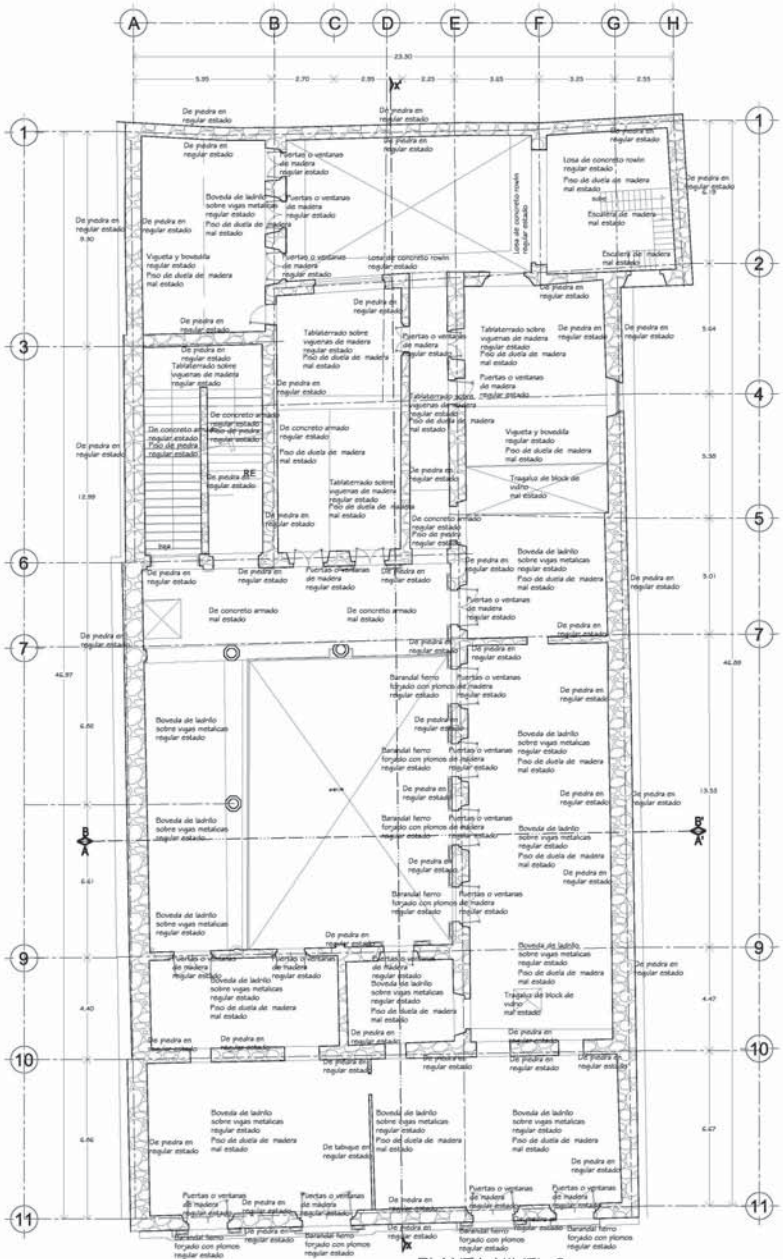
A B C D E F G H

23.30

5.35 2.70 2.35 2.25 3.65 3.25 2.55

1

De piedra en regular estado

De piedra en regular estado

De piedra en regular estado

Puertas o ventanas de madera regular estado

Boveda de ladrillo sobre vigas metalicas regular estado
Piso de duela de madera mal estado

Puertas o ventanas de madera regular estado

De piedra en regular estado

Vigueta y bovedilla regular estado
Piso de duela de madera mal estado

Puertas o ventanas de madera regular estado

Losa de concreto rowlin regular estado

Losa de concreto rowlin regular estado

De piedra en regular estado

Losa de concreto rowlin regular estado
Piso de duela de madera mal estado

Escalera de madera mal estado

Escalera de madera mal estado

De piedra en regular estado

2

De piedra en regular estado

3

De piedra en regular estado

Tablaterrado sobre viguenas de madera regular estado

Tablaterrado sobre viguenas de madera regular estado
Piso de duela de madera mal estado

De piedra en regular estado

Puertas o ventanas de madera regular estado

Tablaterrado sobre viguenas de madera regular estado
Piso de duela de madera mal estado

De piedra en regular estado

De piedra en regular estado

Puertas o ventanas de madera regular estado

4

Tablaterrado sobre viguenas de madera regular estado
Piso de duela de madera mal estado

De concreto armado regular estado
Piso de duela de madera regular estado

De concreto armado regular estado
Piso de duela de madera regular estado

De concreto armado regular estado

Piso de duela de madera mal estado

Vigueta y bovedilla regular estado
Piso de duela de madera mal estado

De piedra en regular estado

De piedra en regular estado

Tablaterrado sobre viguenas de madera regular estado
Piso de duela de madera mal estado

De piedra en regular estado

Tragaluz de block de vidrio mal estado

De piedra en regular estado

5

De concreto armado regular estado
Piso de piedra regular estado

6

De piedra en regular estado

De piedra en regular estado

Puertas o ventanas de madera regular estado

De piedra en regular estado

Boveda de ladrillo sobre vigas metalicas regular estado
Piso de duela de madera mal estado

De piedra en regular estado

De concreto armado mal estado

De concreto armado mal estado

Puertas o ventanas de madera regular estado

De piedra en regular estado

7

De piedra en regular estado

De piedra en regular estado

Barandal fierro forjado con plomos de madera regular estado

Puertas o ventanas de madera regular estado

De piedra en regular estado

46.97

Boveda de ladrillo sobre vigas metalicas regular estado

De piedra en regular estado

Barandal fierro forjado con plomos de madera regular estado

Puertas o ventanas de madera regular estado

Boveda de ladrillo sobre vigas metalicas regular estado
Piso de duela de madera mal estado

De piedra en regular estado

De piedra en regular estado

De piedra en regular estado

B A

Boveda de ladrillo sobre vigas metalicas regular estado

Barandal fierro forjado con plomos de madera regular estado

Puertas o ventanas de madera regular estado

Boveda de ladrillo sobre vigas metalicas regular estado
Piso de duela de madera mal estado

B' A'

De piedra en regular estado

De piedra en regular estado

Boveda de ladrillo sobre vigas metalicas regular estado

Barandal fierro forjado con plomos de madera regular estado

Puertas o ventanas de madera regular estado

9

Puertas o ventanas de madera regular estado

Puertas o ventanas de madera regular estado

De piedra en regular estado

Puertas o ventanas de madera regular estado

Boveda de ladrillo sobre vigas metalicas regular estado
Piso de duela de madera mal estado

Boveda de ladrillo sobre vigas metalicas regular estado
Piso de duela de madera mal estado

Boveda de ladrillo sobre vigas metalicas regular estado
Piso de duela de madera mal estado

De piedra en regular estado

Tragaluz de block de vidrio

De piedra en regular estado

De piedra en regular estado

De piedra en regular estado

De piedra en regular estado

De piedra en regular estado

De piedra en regular estado

10

Boveda de ladrillo sobre vigas metalicas regular estado
Piso de duela de madera mal estado

Boveda de ladrillo sobre vigas metalicas regular estado
Piso de duela de madera mal estado

Boveda de ladrillo sobre vigas metalicas regular estado
Piso de duela de madera mal estado

De piedra en regular estado

De tabique en mal estado

De piedra en regular estado

Puertas o ventanas de madera regular estado

De piedra en regular estado

Puertas o ventanas de madera regular estado

De piedra en regular estado

Puertas o ventanas de madera regular estado

Puertas o ventanas de madera regular estado

11

Barandal fierro forjado con plomos regular estado

De piedra en regular estado

Barandal fierro forjado con plomos regular estado

De piedra en regular estado

Barandal fierro forjado con plomos regular estado

Barandal fierro forjado con plomos regular estado

8.30 12.99 6.80 6.61 4.40 6.86

6.18 5.64 5.38 5.01 46.88 13.53 4.47 6.67